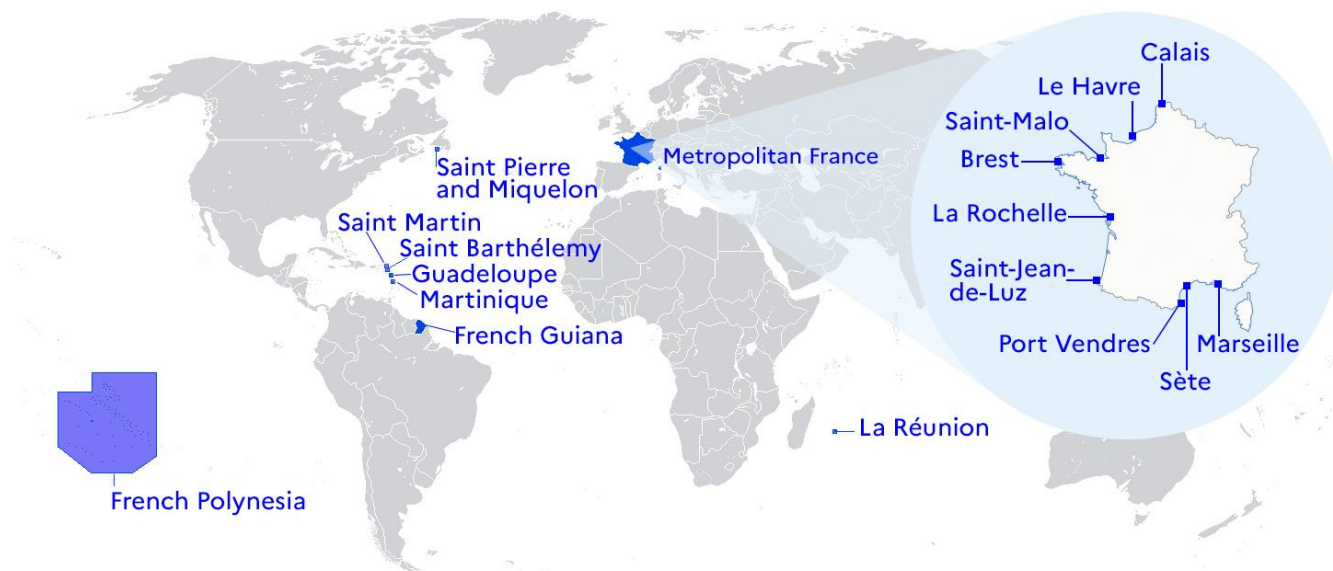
Saint Pierre and Miquelon
Metropolitan France
Saint Martin
Saint Barthélemy
Guadeloupe
Martinique
French Guiana
French Polynesia
La Réunion
Calais
Le Havre
Saint-Malo
Brest
La Rochelle
Saint-Jean-de-Luz
Port Vendres
Sète
Marseille